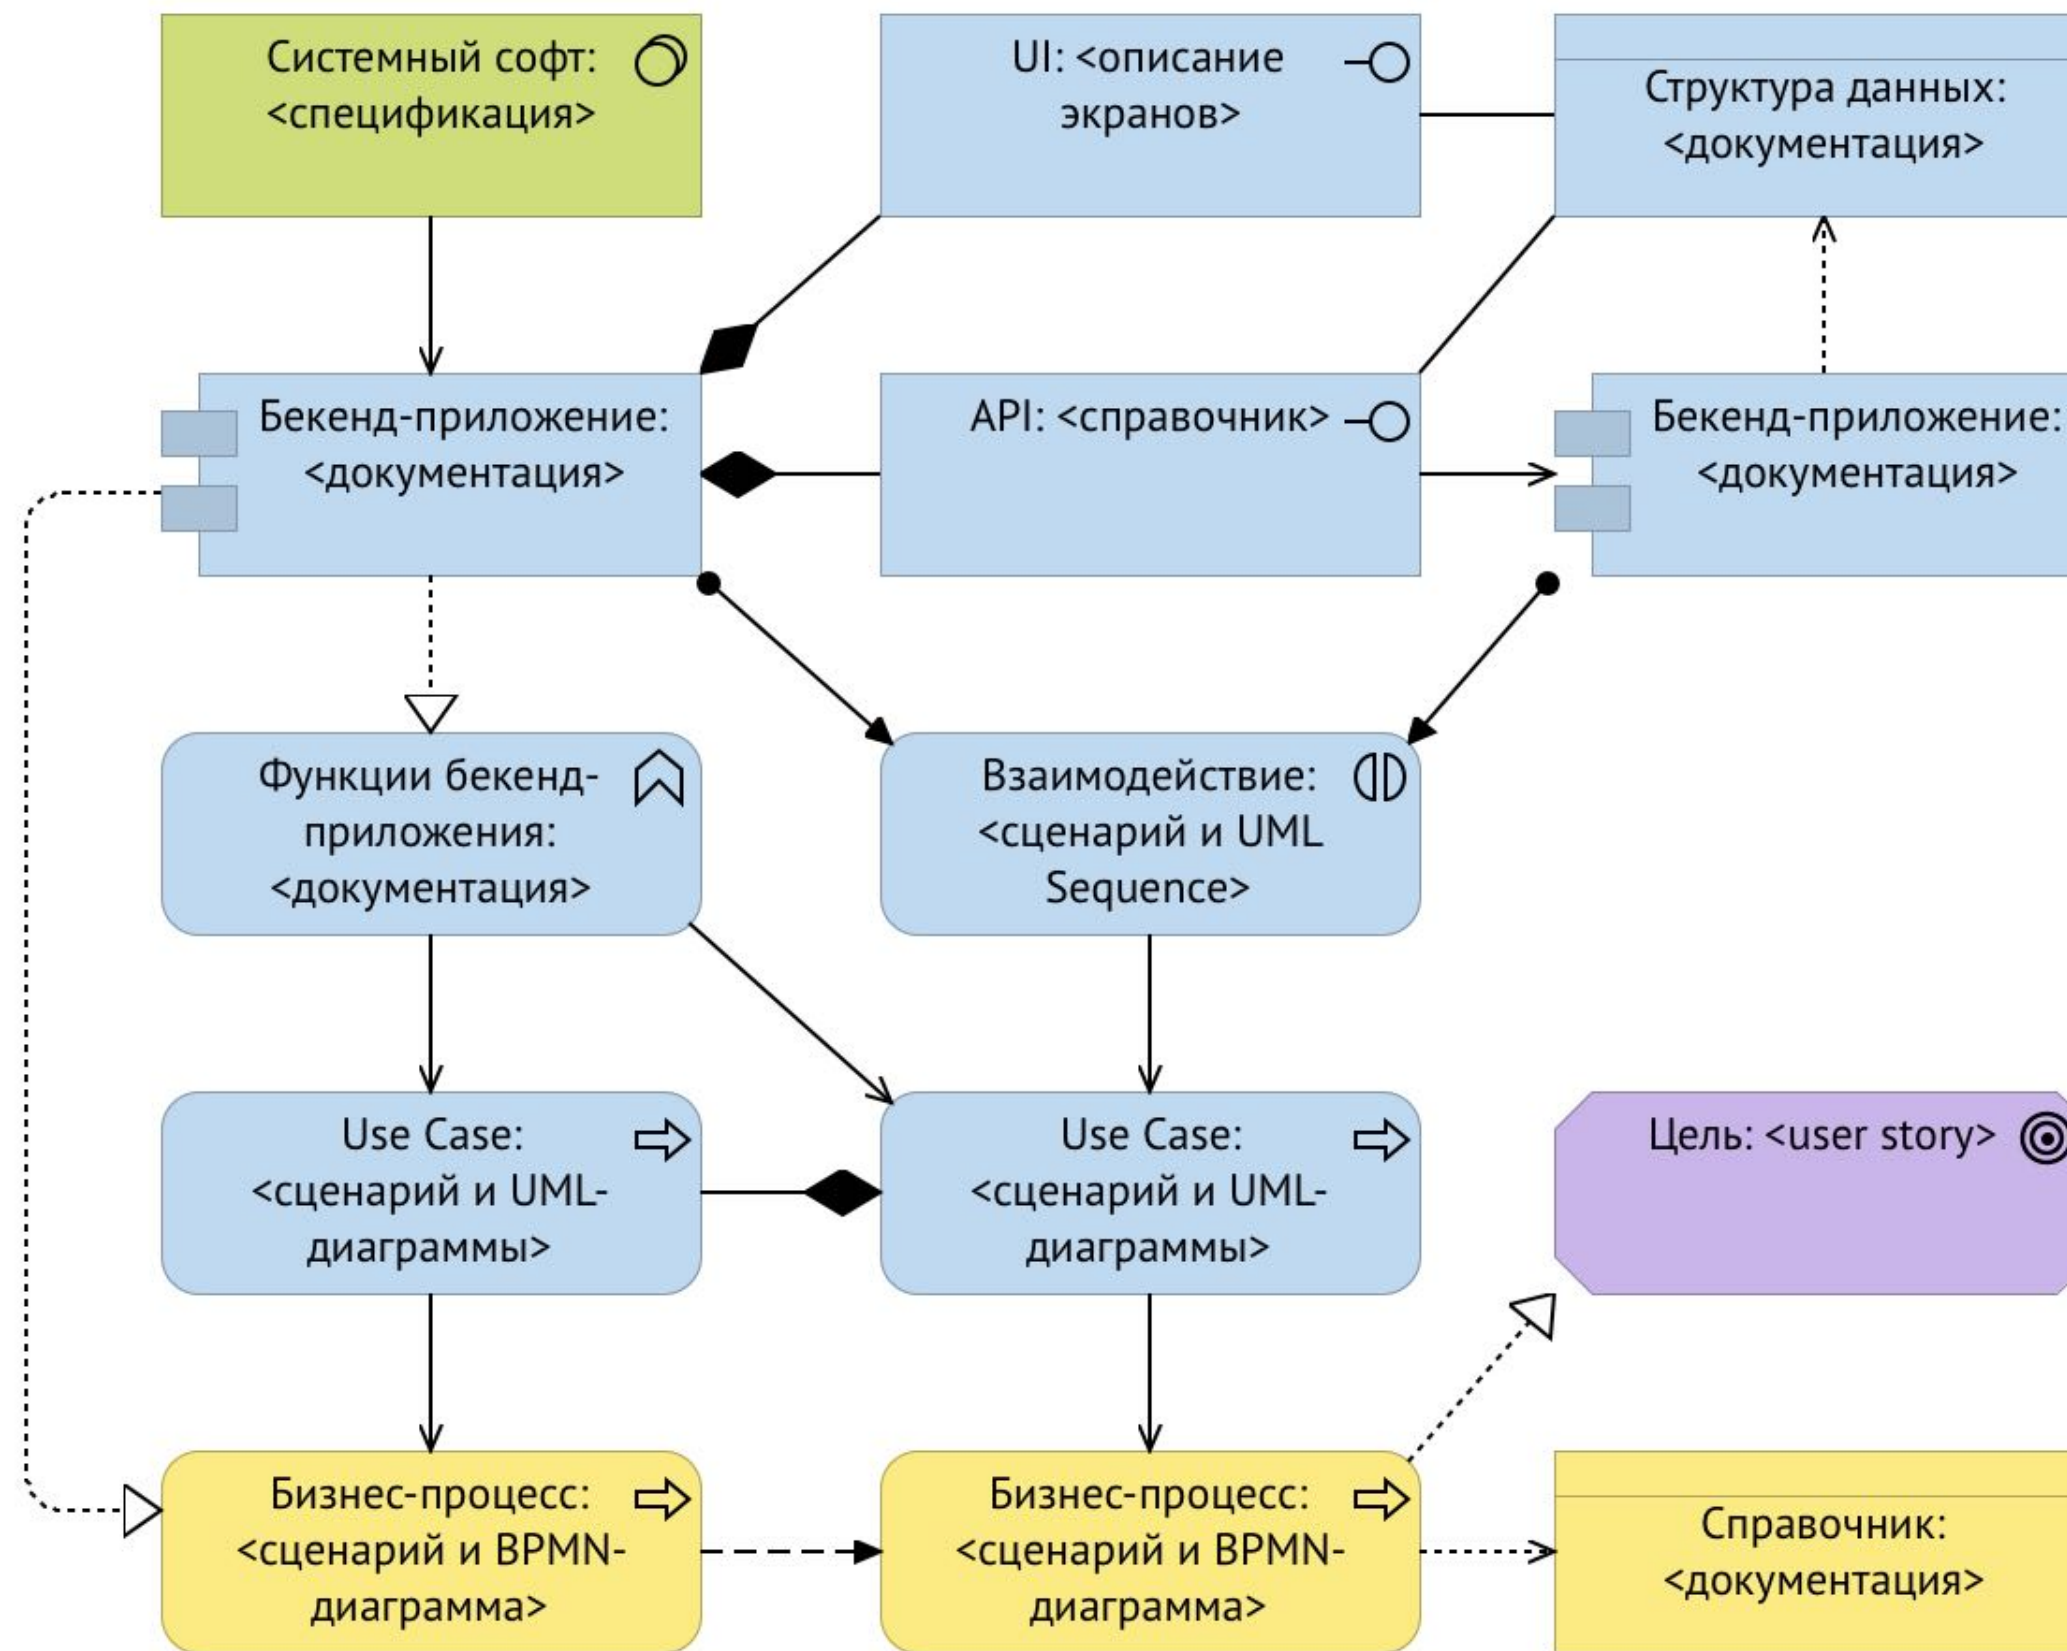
Системный софт: <спецификация>

UI: <описание экранов>

Структура данных: <документация>

Бекенд-приложение: <документация>

API: <справочник>

Бекенд-приложение: <документация>

Функции бекенд-приложения: <документация>

Взаимодействие: <сценарий и UML Sequence>

Use Case: <сценарий и UML-диаграммы>

Use Case: <сценарий и UML-диаграммы>

Цель: <user story>

Бизнес-процесс: <сценарий и BPMN-диаграмма>

Бизнес-процесс: <сценарий и BPMN-диаграмма>

Справочник: <документация>